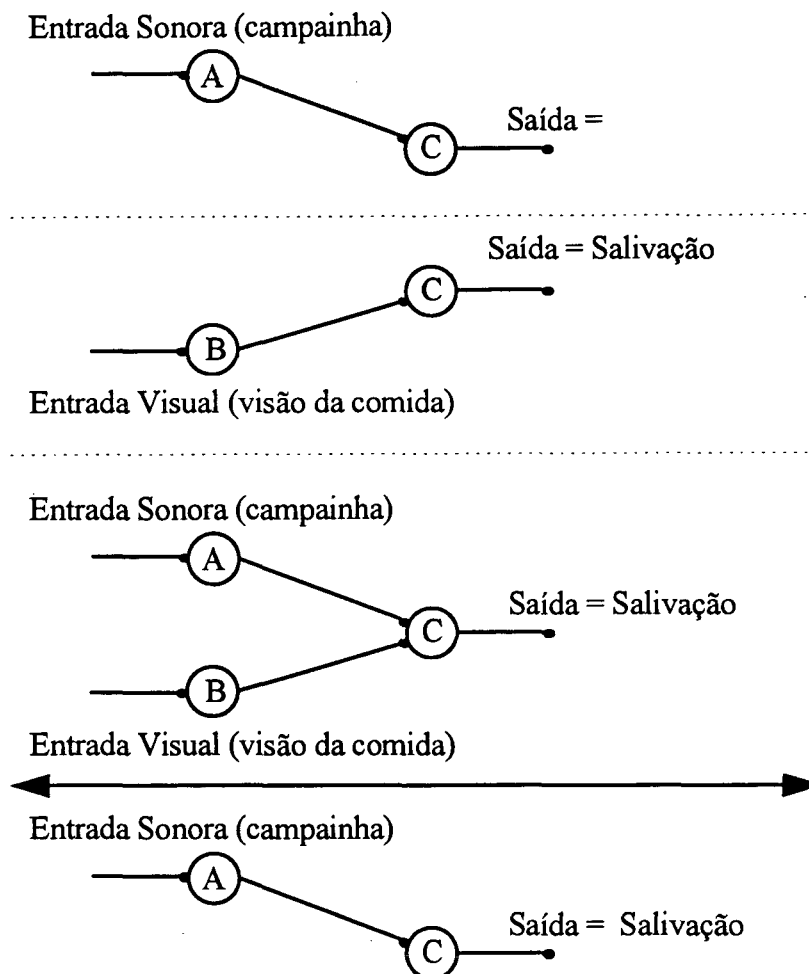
Entrada Sonora (campainha)

A

C

Saída =

Saída = Salivação

C

B

Entrada Visual (visão da comida)

Entrada Sonora (campainha)

A

C

Saída = Salivação

B

Entrada Visual (visão da comida)

Entrada Sonora (campainha)

A

C

Saída = Salivação